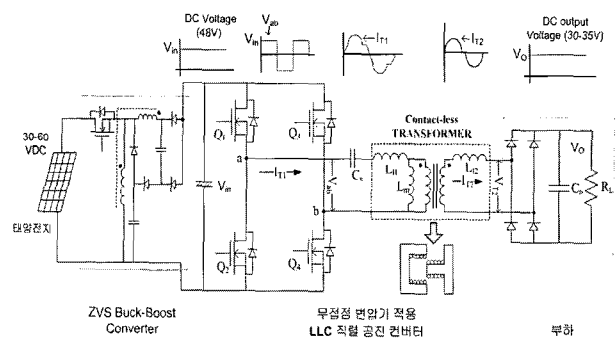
DC Voltage (48V)

$V_{in}$

$V_{ab}$

$V_{in}$

$I_{T1}$

$I_{T2}$

DC output Voltage (30-35V)

$V_O$

30-60 VDC

태양전지

$Q_1$

$Q_4$

a

$V_{in}$

$I_{T1}$

$V_{ab}$

$C_r$

Contact-less TRANSFORMER

$L_{l1}$

$L_m$

$L_{l2}$

$I_{T2}$

$V_{T2}$

$V_O$

$C_o$

$R_L$

b

$Q_2$

$Q_3$

ZVS Buck-Boost Converter

무접점 변압기 적용
LLC 직렬 공진 컨버터

부하